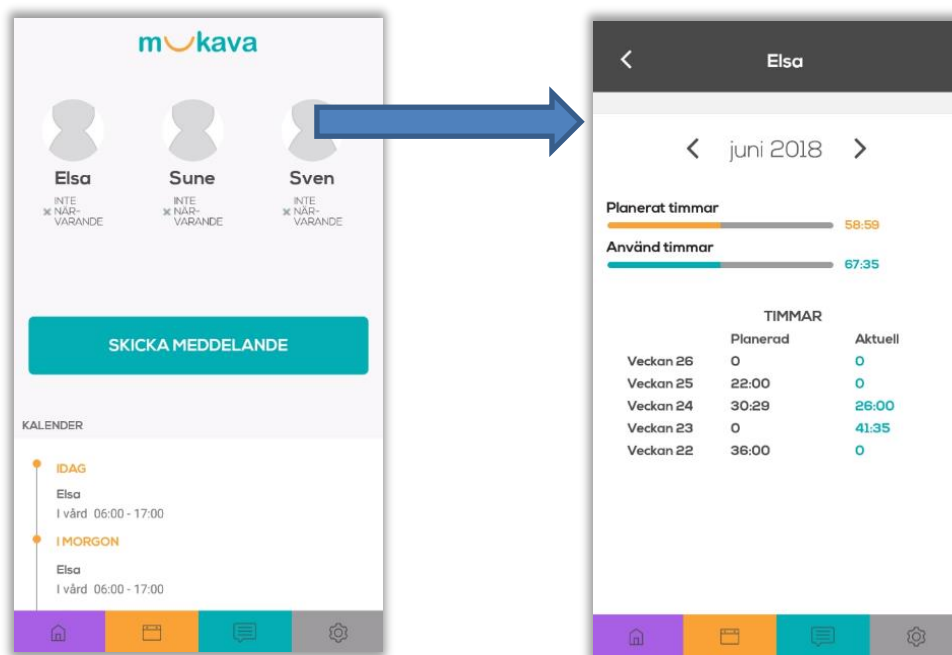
mukava

Elsa
INTE NÄRVARANDE

Sune
INTE NÄRVARANDE

Sven
INTE NÄRVARANDE

SKICKA MEDDELANDE

KALENDER

IDAG
Elsa
I vård 06:00 - 17:00

I MORGON
Elsa
I vård 06:00 - 17:00

<

Elsa

< juni 2018 >

Planerat timmar
58:59

Använd timmar
67:35

TIMMAR

| | Planerad | Aktuell |
|---|---|---|
| Veckan 26 | 0 | 0 |
| Veckan 25 | 22:00 | 0 |
| Veckan 24 | 30:29 | 26:00 |
| Veckan 23 | 0 | 41:35 |
| Veckan 22 | 36:00 | 0 |